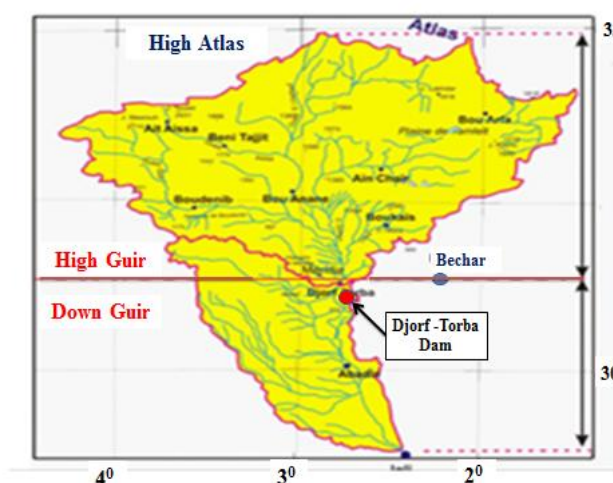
Atlas

High Atlas

3

Ait Aissa

Beni Tajjit

Bou Arfa

Plaine de Tamlelt

Ain Chair

Boudenib

Bou Anane

Boukais

High Guir

Bechar

Down Guir

Djorf Torba

Djorf -Torba Dam

Abadla

30

Igli

$4^0$

$3^0$

$2^0$